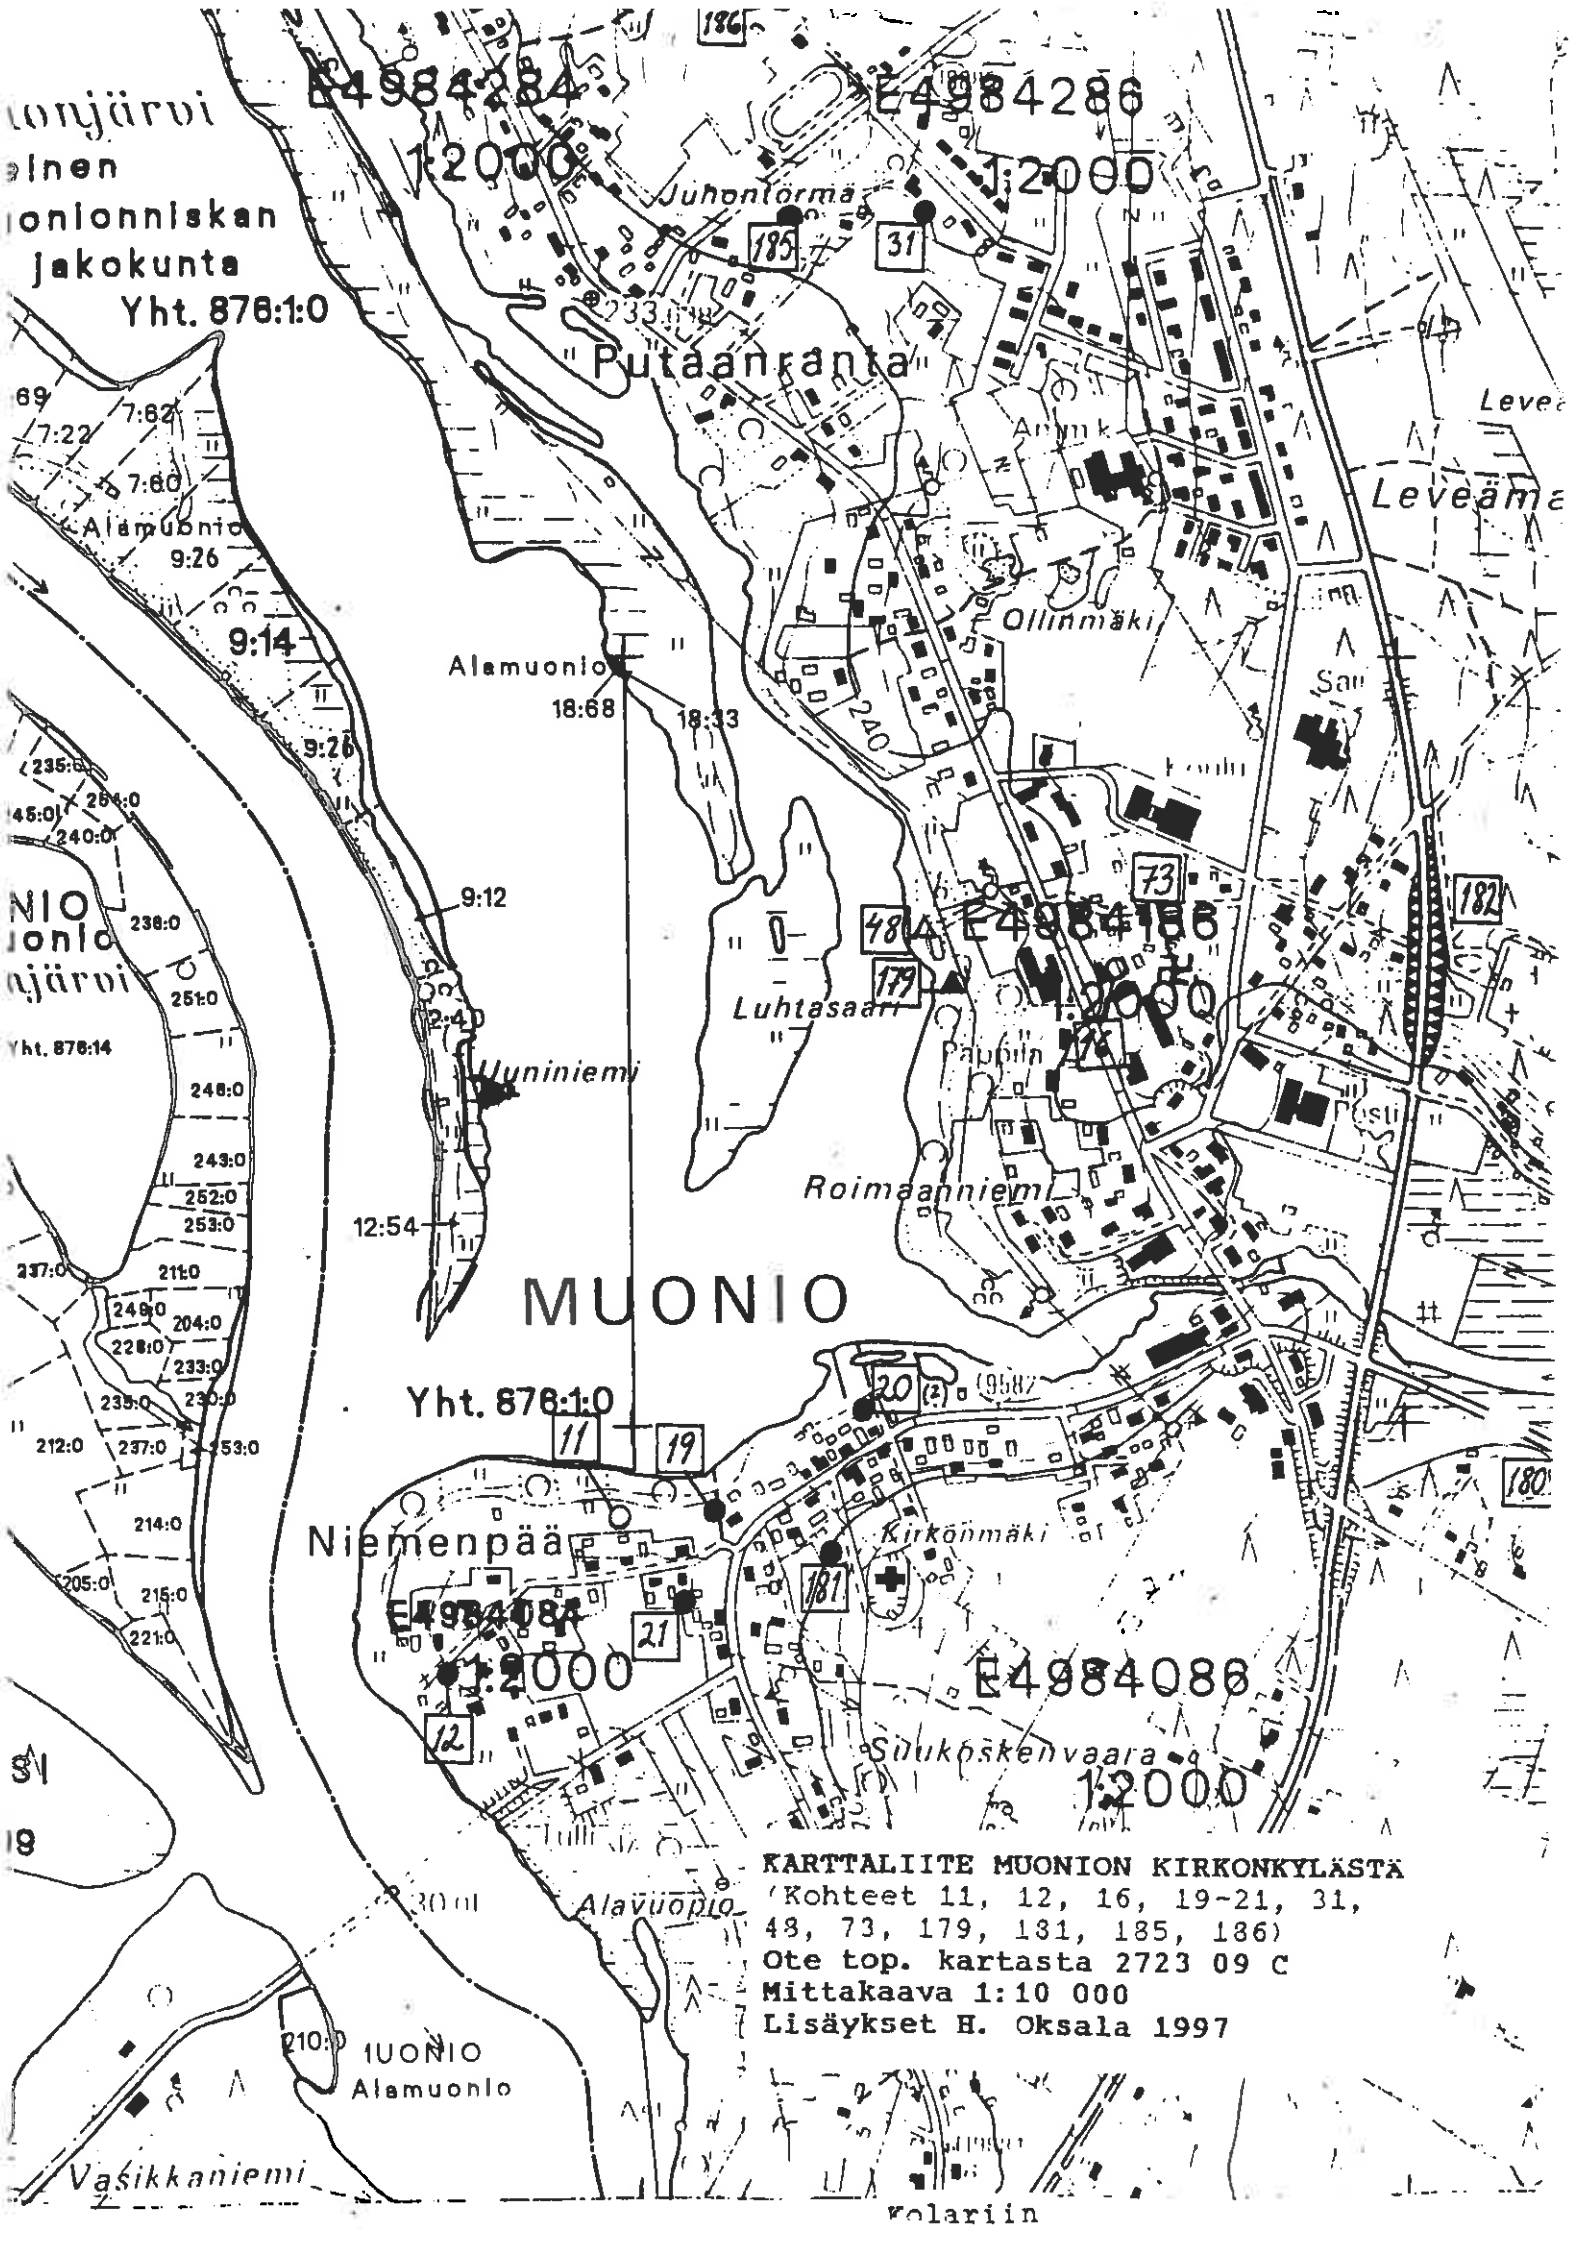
186

E4984284
1:2000

E4984286
1:2000

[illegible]onjärvi
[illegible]inen
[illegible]onionniskan
jakokunta
Yht. 876:1:0

Juhontörmä
185
31
233.0
Putaanranta

69
7:62
7:22
7:60
Alamuonio
9:26
9:14
Alamuonio
18:68
18:33
240
Ollinmäki
Leve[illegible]
Leveäma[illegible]
Sa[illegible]
Koulu
9:26
235:0
254:0
45:0
240:0
9:12
NIO
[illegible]onio
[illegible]järvi
238:0
251:0
Yht. 876:14
2:40
Uuniniemi
Luhtasaari
73
182
48
E4984186
179
1:2000
16
Pappila
Posti
Roimaanniemi
246:0
243:0
252:0
253:0
12:54
237:0
211:0
248:0
204:0
228:0
233:0
235:0
230:0
212:0
237:0
253:0
214:0
205:0
215:0
221:0

MUONIO

Yht. 876:1:0
11
19
20
(2)
9582
180
Niemenpää
Kirkonmäki
181
E4984084
21
1:2000
12
E4984086
Sieukoskenvaara
1:2000
S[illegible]
19

KARTTALIITE MUONION KIRKONKYLÄSTÄ
(Kohteet 11, 12, 16, 19-21, 31, 48, 73, 179, 181, 185, 186)
Ote top. kartasta 2723 09 C
Mittakaava 1:10 000
Lisäykset H. Oksala 1997

Alavuopio
210:0
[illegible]UONIO
Alamuonio
Vasikkaniemi
Kolariin